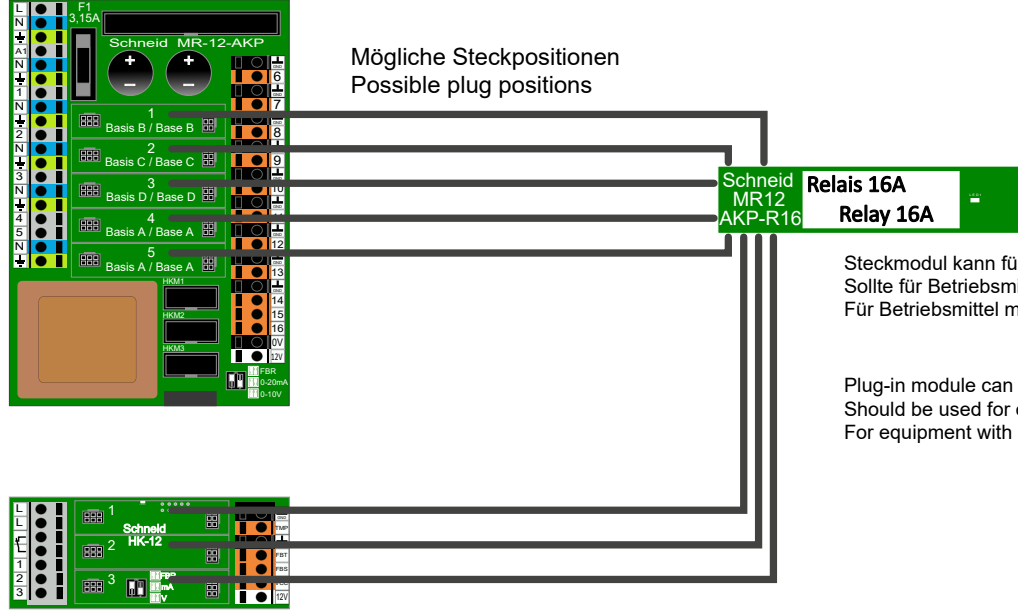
L
N
⏚
A1
N
⏚
1
N
⏚
2
N
⏚
3
N
⏚
4
5
N
⏚

F1
3,15A

Schneid MR-12-AKP

+
–
+
–

1
Basis B / Base B
2
Basis C / Base C
3
Basis D / Base D
4
Basis A / Base A
5
Basis A / Base A

6
7
8
9
10
11
12
13
14
15
16
0V
12V

HKM1
HKM2
HKM3

FBR
0-20mA
0-10V

Mögliche Steckpositionen
Possible plug positions

Schneid
MR12
AKP-R16

Relais 16A
Relay 16A

Steckmodul kann fü
Sollte für Betriebsmi
Für Betriebsmittel m

Plug-in module can
Should be used for
For equipment with

L
L
1
2
3

1
Schneid
HK-12
2
3
FBR
mA
V

TMP
FBT
FBS
12V